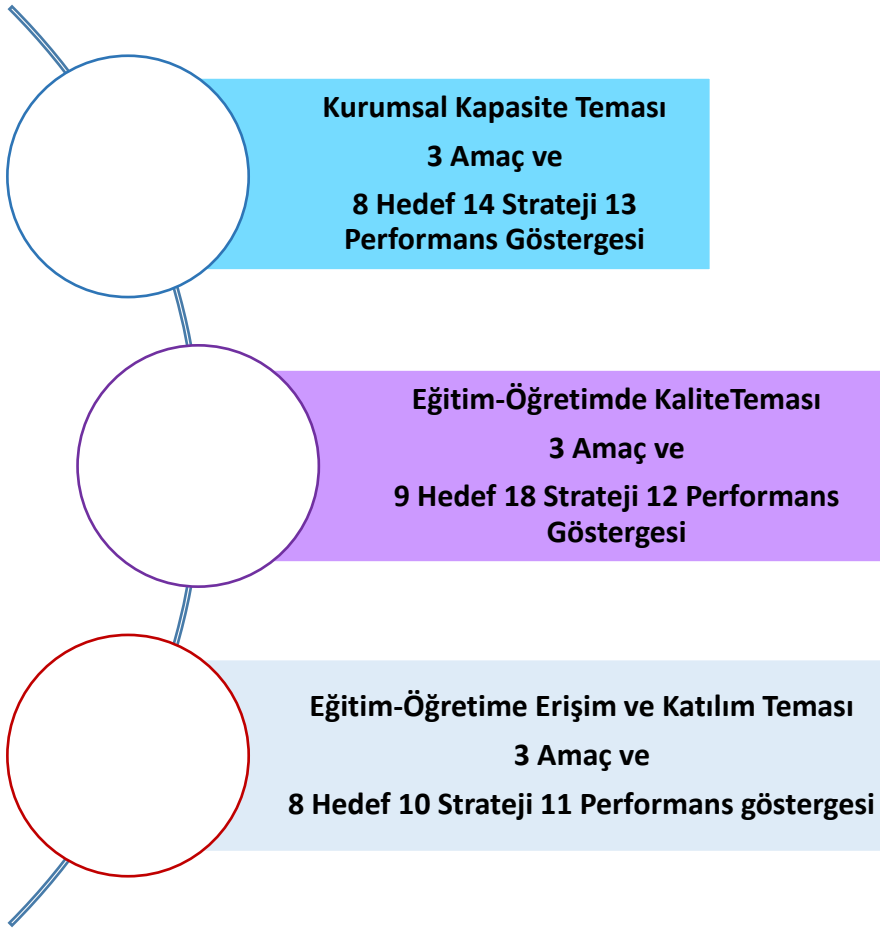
Kurumsal Kapasite Teması
3 Amaç ve
8 Hedef 14 Strateji 13 Performans Göstergesi

Eğitim-Öğretimde KaliteTeması
3 Amaç ve
9 Hedef 18 Strateji 12 Performans Göstergesi

Eğitim-Öğretime Erişim ve Katılım Teması
3 Amaç ve
8 Hedef 10 Strateji 11 Performans göstergesi